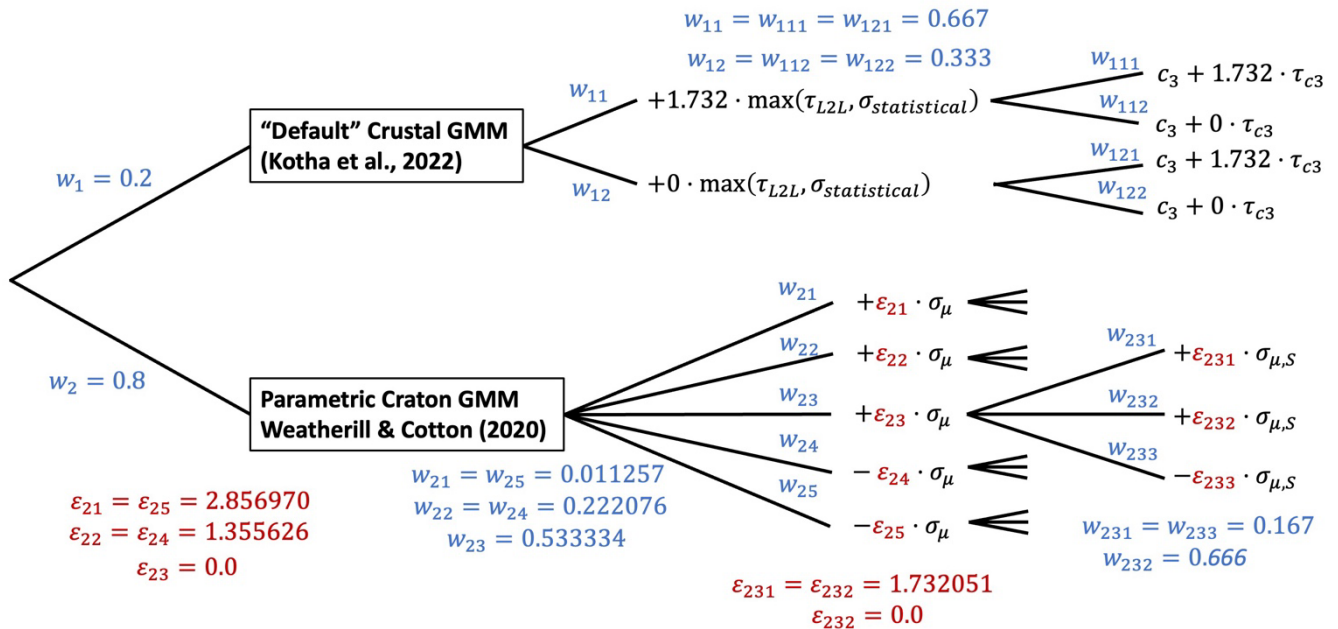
$w_{11} = w_{111} = w_{121} = 0.667$
$w_{12} = w_{112} = w_{122} = 0.333$

$w_1 = 0.2$

"Default" Crustal GMM (Kotha et al., 2022)

$w_{11}$ $+1.732 \cdot \max(\tau_{L2L}, \sigma_{statistical})$

$w_{111}$ $c_3 + 1.732 \cdot \tau_{c3}$
$w_{112}$ $c_3 + 0 \cdot \tau_{c3}$

$w_{12}$ $+0 \cdot \max(\tau_{L2L}, \sigma_{statistical})$

$w_{121}$ $c_3 + 1.732 \cdot \tau_{c3}$
$w_{122}$ $c_3 + 0 \cdot \tau_{c3}$

$w_2 = 0.8$

Parametric Craton GMM Weatherill & Cotton (2020)

$w_{21}$ $+\varepsilon_{21} \cdot \sigma_{\mu}$
$w_{22}$ $+\varepsilon_{22} \cdot \sigma_{\mu}$
$w_{23}$ $+\varepsilon_{23} \cdot \sigma_{\mu}$
$w_{24}$ $-\varepsilon_{24} \cdot \sigma_{\mu}$
$w_{25}$ $-\varepsilon_{25} \cdot \sigma_{\mu}$

$w_{231}$ $+\varepsilon_{231} \cdot \sigma_{\mu,S}$
$w_{232}$ $+\varepsilon_{232} \cdot \sigma_{\mu,S}$
$w_{233}$ $-\varepsilon_{233} \cdot \sigma_{\mu,S}$

$\varepsilon_{21} = \varepsilon_{25} = 2.856970$
$\varepsilon_{22} = \varepsilon_{24} = 1.355626$
$\varepsilon_{23} = 0.0$

$w_{21} = w_{25} = 0.011257$
$w_{22} = w_{24} = 0.222076$
$w_{23} = 0.533334$

$\varepsilon_{231} = \varepsilon_{232} = 1.732051$
$\varepsilon_{232} = 0.0$

$w_{231} = w_{233} = 0.167$
$w_{232} = 0.666$